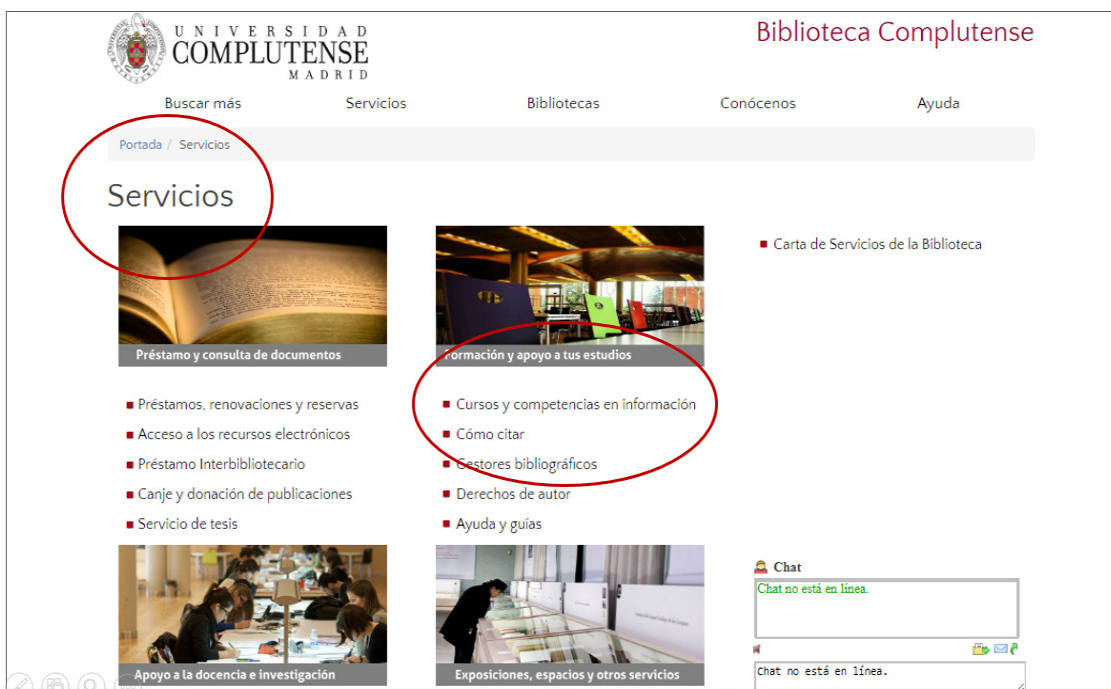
UNIVERSIDAD COMPLUTENSE MADRID

Biblioteca Complutense

Buscar más
Servicios
Bibliotecas
Conócenos
Ayuda

Portada / Servicios

Servicios

Préstamo y consulta de documentos

Préstamos, renovaciones y reservas
Acceso a los recursos electrónicos
Préstamo Interbibliotecario
Canje y donación de publicaciones
Servicio de tesis

Formación y apoyo a tus estudios

Cursos y competencias en información
Cómo citar
Gestores bibliográficos
Derechos de autor
Ayuda y guías

Carta de Servicios de la Biblioteca

Apoyo a la docencia e investigación

Exposiciones, espacios y otros servicios

Chat

Chat no está en línea.

Chat no está en línea.